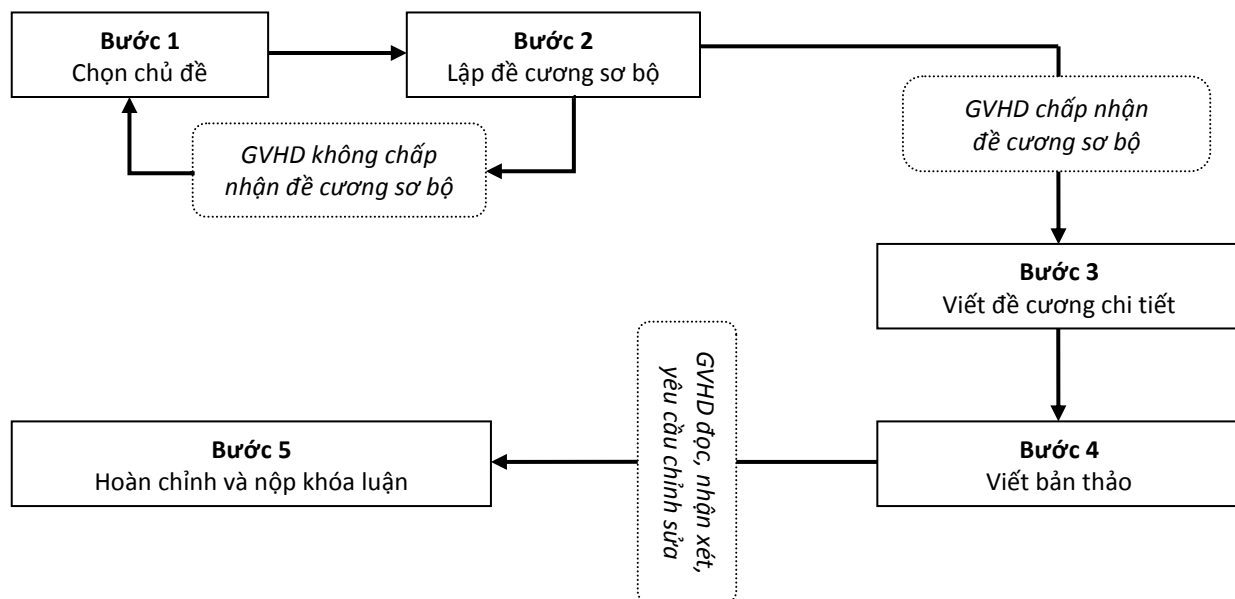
**Bước 1**
Chọn chủ đề

**Bước 2**
Lập đề cương sơ bộ

*GVHD không chấp nhận đề cương sơ bộ*

*GVHD chấp nhận đề cương sơ bộ*

**Bước 3**
Viết đề cương chi tiết

*GVHD đọc, nhận xét, yêu cầu chỉnh sửa*

**Bước 5**
Hoàn chỉnh và nộp khóa luận

**Bước 4**
Viết bản thảo